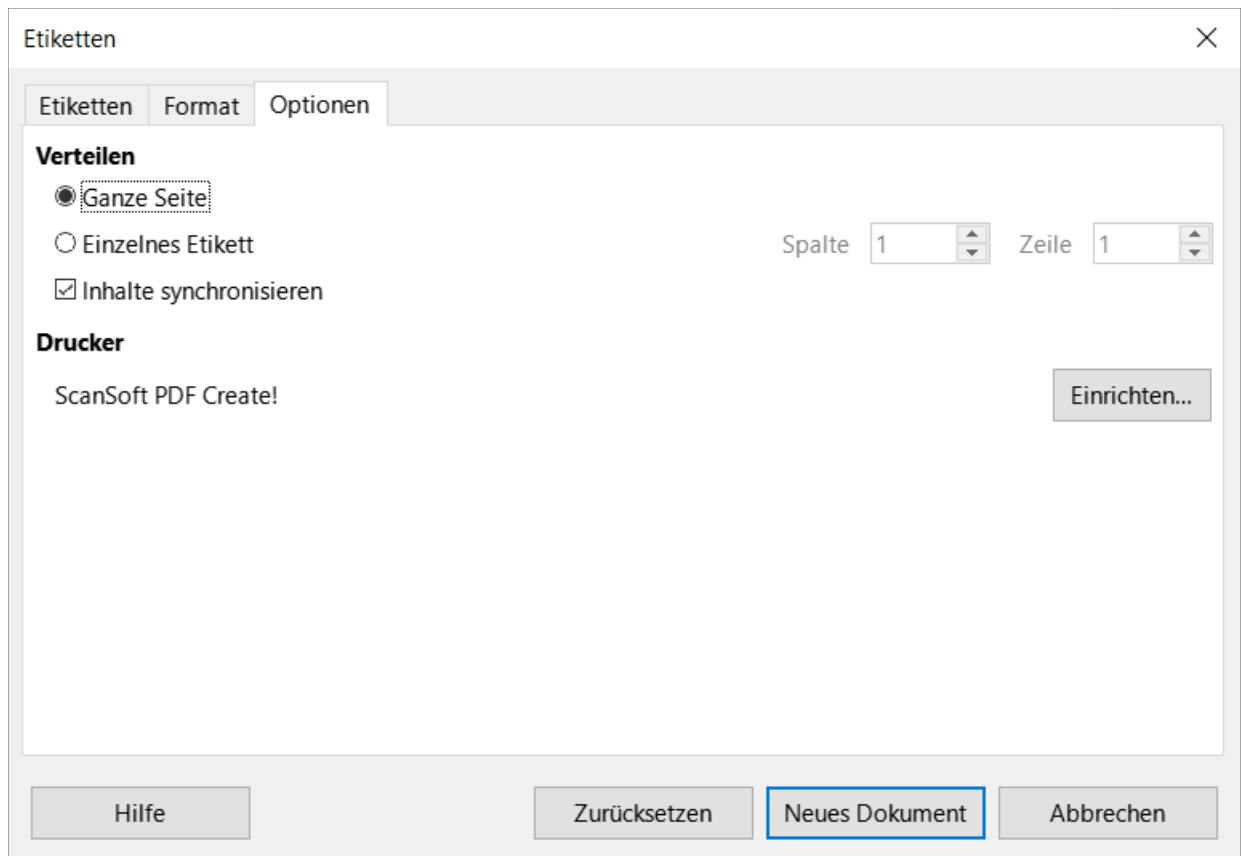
Etiketten

Etiketten Format Optionen

Verteilen

Ganze Seite

Einzelnes Etikett

Spalte 1 Zeile 1

Inhalte synchronisieren

Drucker

ScanSoft PDF Create!

Einrichten...

Hilfe

Zurücksetzen

Neues Dokument

Abbrechen